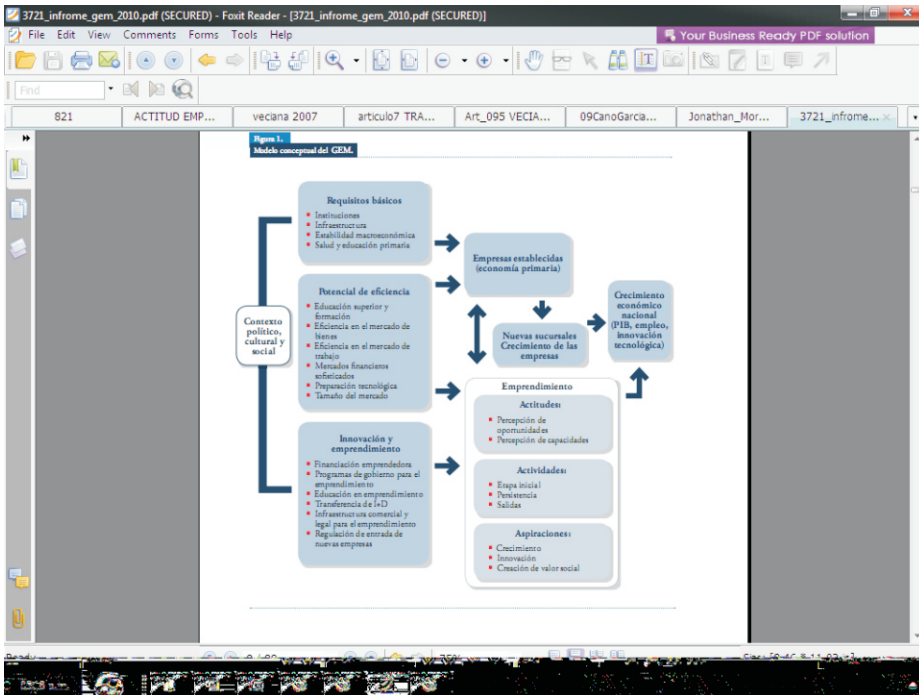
3721_infrome_gem_2010.pdf (SECURED) - Foxit Reader - [3721_infrome_gem_2010.pdf (SECURED)]

File Edit View Comments Forms Tools Help

Your Business Ready PDF solution

Find

821 | ACTITUD EMP... | veciana 2007 | articulo7 TRA... | Art_095 VECIA... | 09CanoGarcia... | Jonathan_Mor... | 3721_infrome...

Figura 1.
Modelo conceptual del GEM.

Contexto político, cultural y social

Requisitos básicos
- Instituciones
- Infraestructura
- Estabilidad macroeconómica
- Salud y educación primaria

Potencial de eficiencia
- Educación superior y formación
- Eficiencia en el mercado de bienes
- Eficiencia en el mercado de trabajo
- Mercados financieros sofisticados
- Preparación tecnológica
- Tamaño del mercado

Innovación y emprendimiento
- Financiación emprendedora
- Programas de gobierno para el emprendimiento
- Educación en emprendimiento
- Transferencia de I+D
- Infraestructura comercial y legal para el emprendimiento
- Regulación de entrada de nuevas empresas

Empresas establecidas (economía primaria)

Nuevas sucursales Crecimiento de las empresas

Crecimiento económico nacional (PIB, empleo, innovación tecnológica)

Emprendimiento

Actitudes:
- Percepción de oportunidades
- Percepción de capacidades

Actividades:
- Etapa inicial
- Persistencia
- Salidas

Aspiraciones:
- Crecimiento
- Innovación
- Creación de valor social

Ready